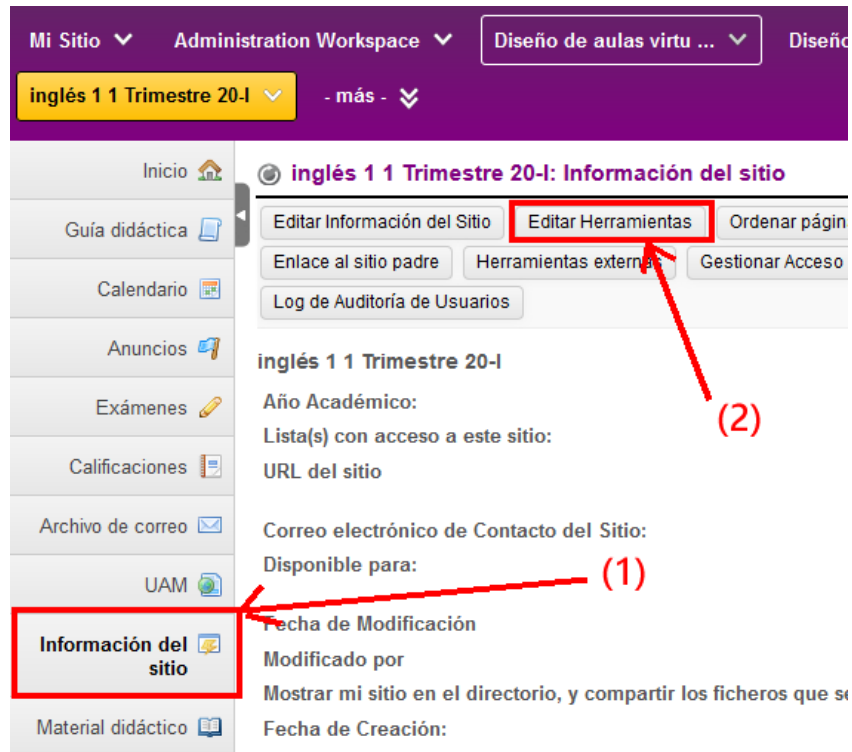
Mi Sitio Administration Workspace Diseño de aulas virtu ... Diseño

inglés 1 1 Trimestre 20-I - más -

Inicio

Guía didáctica

Calendario

Anuncios

Exámenes

Calificaciones

Archivo de correo

UAM

Información del sitio

Material didáctico

inglés 1 1 Trimestre 20-I: Información del sitio

Editar Información del Sitio | Editar Herramientas | Ordenar págin

Enlace al sitio padre | Herramientas externas | Gestionar Acceso

Log de Auditoría de Usuarios

inglés 1 1 Trimestre 20-I

Año Académico:

Lista(s) con acceso a este sitio:

URL del sitio

Correo electrónico de Contacto del Sitio:

Disponible para:

Fecha de Modificación

Modificado por

Mostrar mi sitio en el directorio, y compartir los ficheros que se

Fecha de Creación:

(1)

(2)